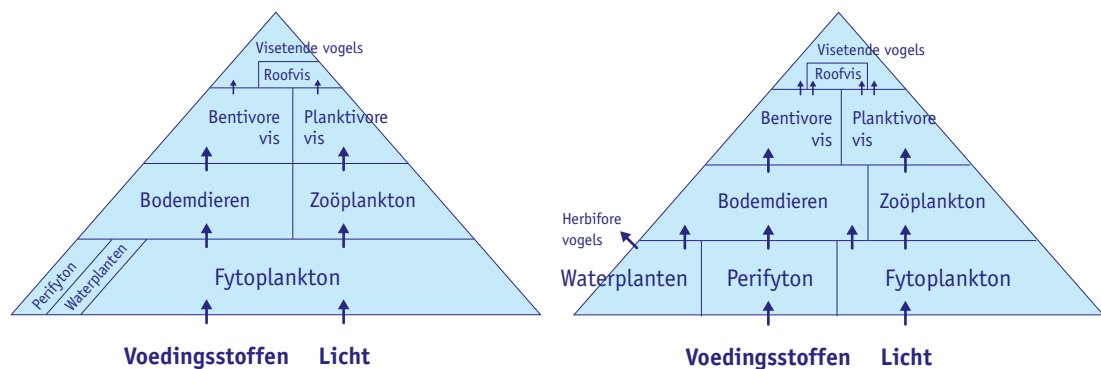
Visetende vogels
Roofvis
Bentivore vis
Planktivore vis
Bodemdieren
Zoöplankton
Perifyton
Waterplanten
Fytoplankton
Voedingsstoffen
Licht

Visetende vogels
Roofvis
Bentivore vis
Planktivore vis
Herbifore vogels
Bodemdieren
Zoöplankton
Waterplanten
Perifyton
Fytoplankton
Voedingsstoffen
Licht